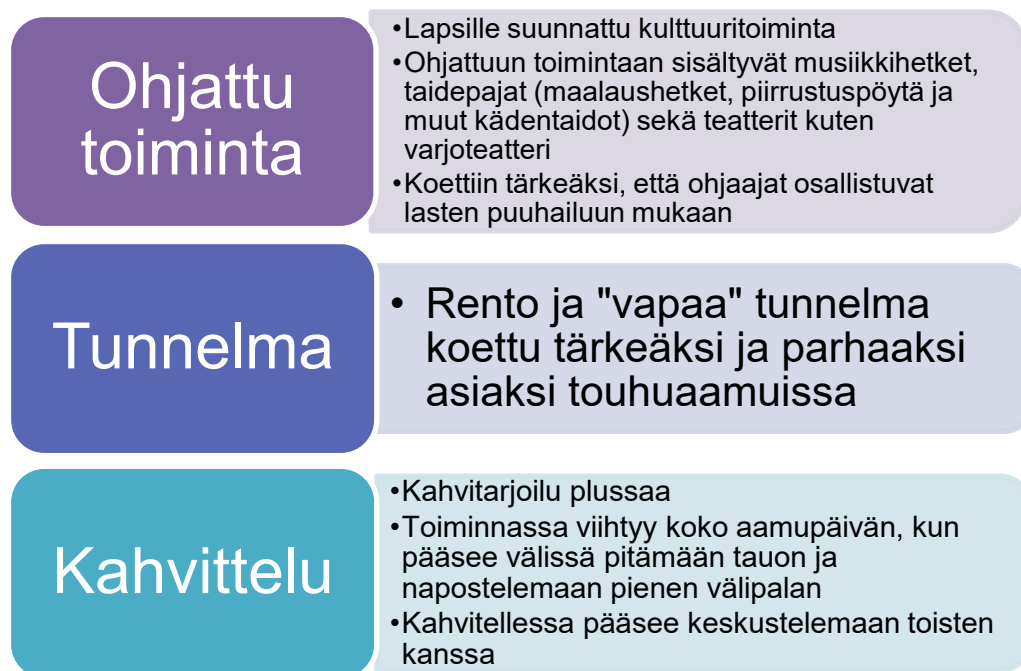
Ohjattu toiminta

•Lapsille suunnattu kulttuuritoiminta
•Ohjattuun toimintaan sisältyvät musiikkihetket, taidepajat (maalaushetket, piirrustuspöytä ja muut kädentaidot) sekä teatterit kuten varjoteatteri
•Koettiin tärkeäksi, että ohjaajat osallistuvat lasten puuhailuun mukaan

Tunnelma

• Rento ja "vapaa" tunnelma koettu tärkeäksi ja parhaaksi asiaksi touhuaamuissa

Kahvittelu

•Kahvitarjoilu plussaa
•Toiminnassa viihtyy koko aamupäivän, kun pääsee välissä pitämään tauon ja napostelemaan pienen välipalan
•Kahvitellessa pääsee keskustelemaan toisten kanssa